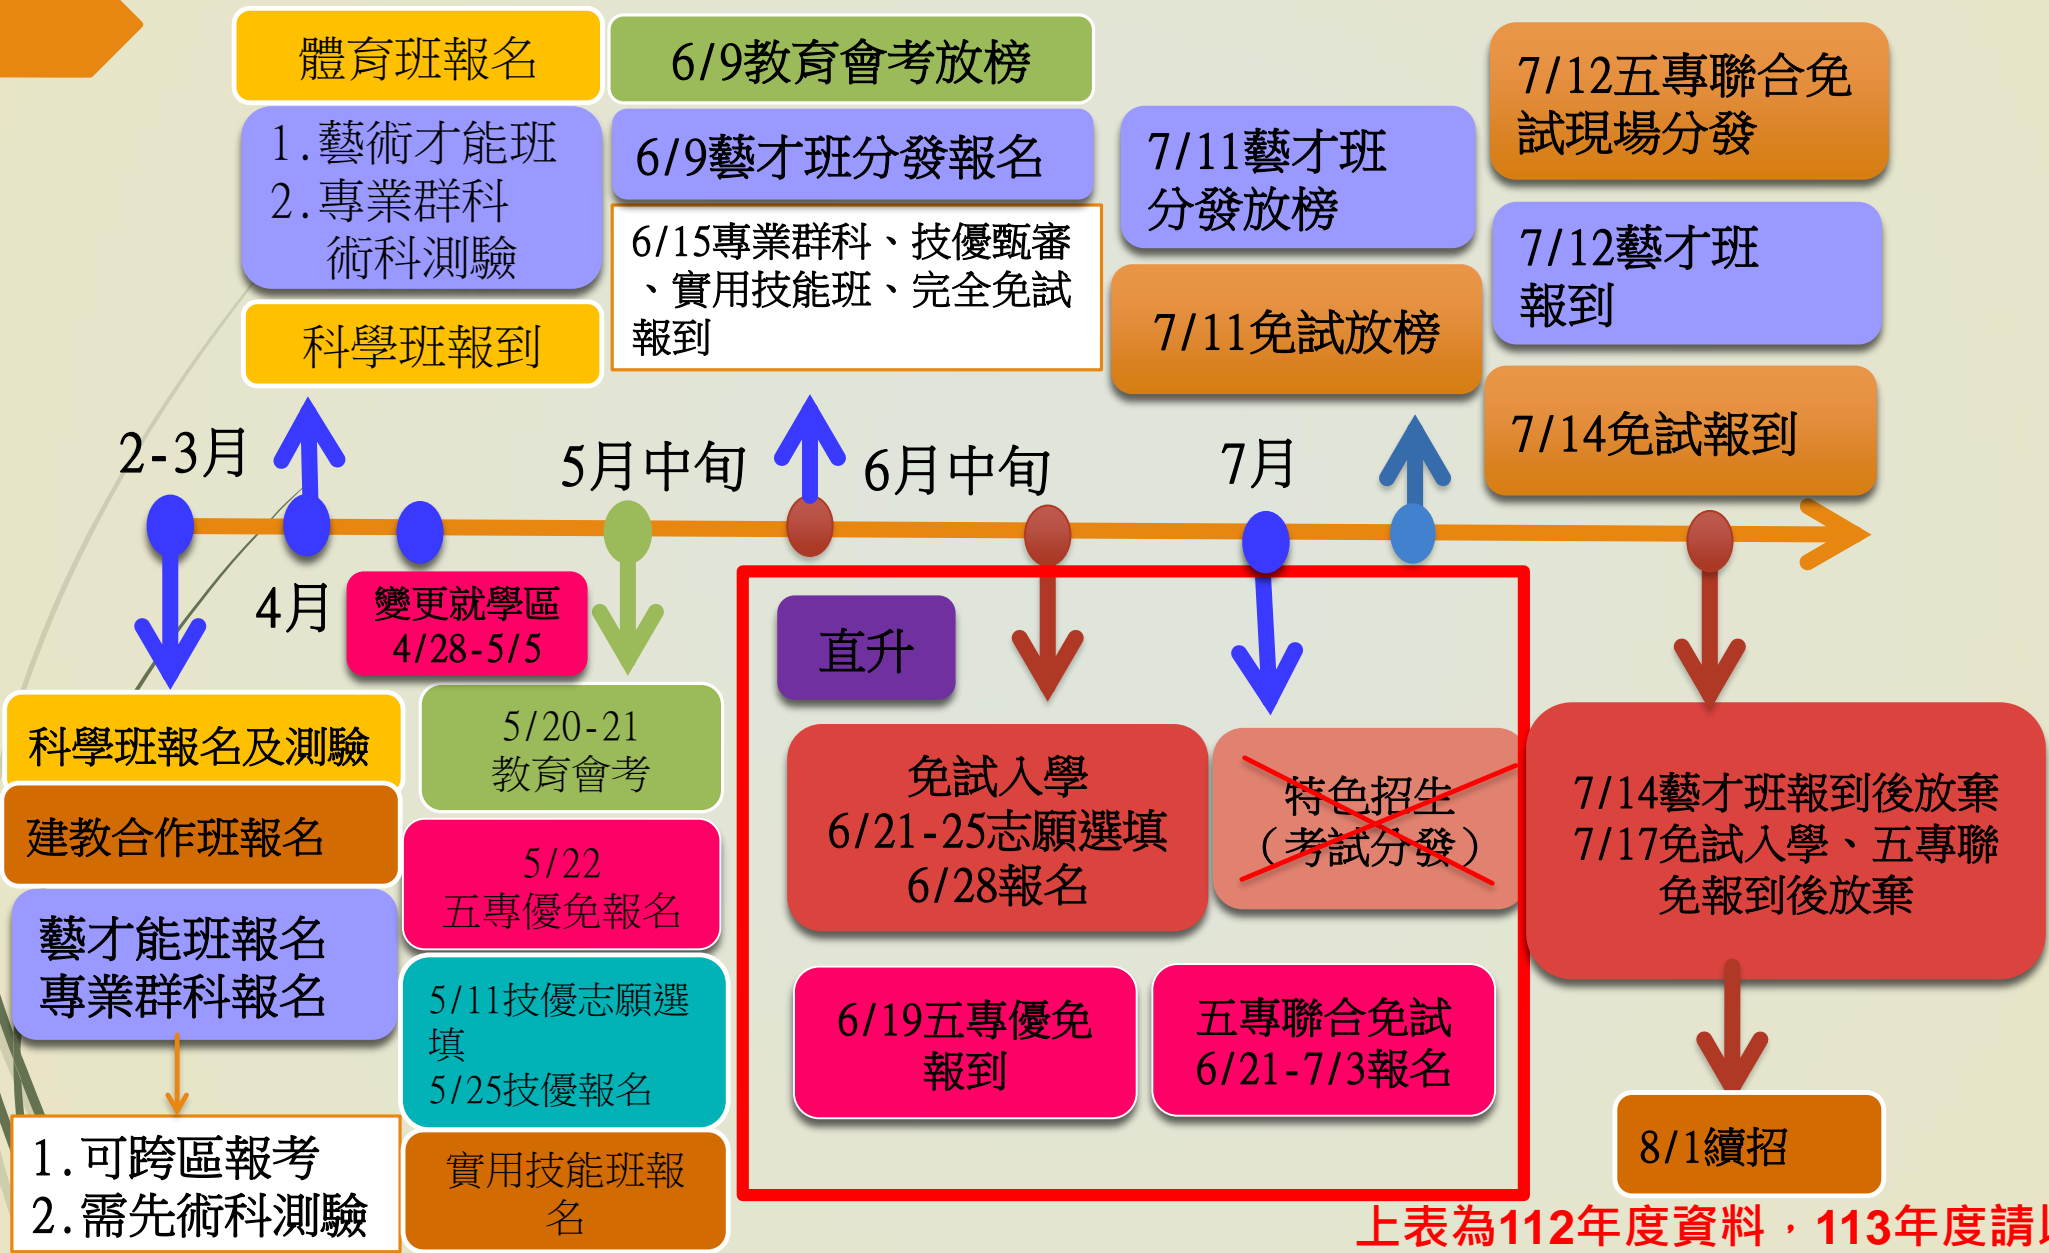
體育班報名

1.藝術才能班
2.專業群科
術科測驗

科學班報到

6/9教育會考放榜

6/9藝才班分發報名

6/15專業群科、技優甄審、實用技能班、完全免試報到

7/11藝才班分發放榜

7/11免試放榜

7/12五專聯合免試現場分發

7/12藝才班報到

7/14免試報到

2-3月

4月

5月中旬

6月中旬

7月

變更就學區 4/28-5/5

科學班報名及測驗

建教合作班報名

藝才能班報名
專業群科報名

1.可跨區報考
2.需先術科測驗

5/20-21 教育會考

5/22 五專優免報名

5/11技優志願選填
5/25技優報名

實用技能班報名

直升

免試入學
6/21-25志願選填
6/28報名

特色招生
（考試分發）

6/19五專優免報到

五專聯合免試
6/21-7/3報名

7/14藝才班報到後放棄
7/17免試入學、五專聯免報到後放棄

8/1續招

上表為112年度資料，113年度請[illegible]